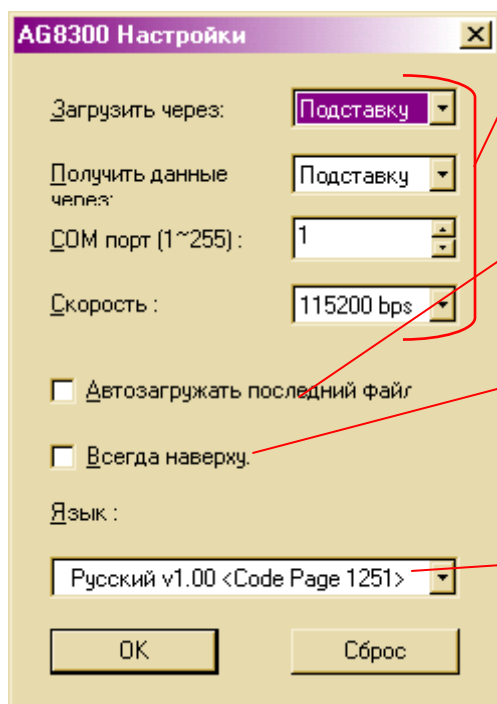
AG8300 Настройки

Загрузить через: Подставку

Получить данные через: Подставку

COM порт (1~255) : 1

Скорость : 115200 bps

Автозагружать последний файл

Всегда наверху.

Язык :

Русский v1.00 <Code Page 1251>

OK

Сброс